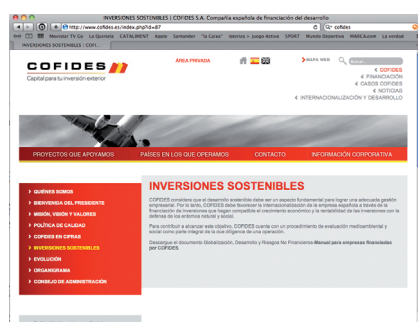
INVERSIONES SOSTENIBLES | COFIDES S.A. Compañía española de financiación del desarrollo

http://www.cofides.es/index.php?id=87

Q- cofides

Marcador TV Go | La Quiniela | CATALIMENT | Apple | Santander | "la Caixa" | Idiomas | Juego Activo | SPORT | Mundo Deportivo | MARCA.com | La verdad

INVERSIONES SOSTENIBLES | COFI...

COFIDES

Capital para tu inversión exterior

ÁREA PRIVADA

MAPA WEB

Buscar

« COFIDES
« FINANCIACIÓN
« CASOS COFIDES
« NOTICIAS
« INTERNACIONALIZACIÓN Y DESARROLLO

PROYECTOS QUE APOYAMOS | PAÍSES EN LOS QUE OPERAMOS | CONTACTO | INFORMACIÓN CORPORATIVA

» QUIÉNES SOMOS
» BIENVENIDA DEL PRESIDENTE
» MISIÓN, VISIÓN Y VALORES
» POLÍTICA DE CALIDAD
» COFIDES EN CIFRAS
» INVERSIONES SOSTENIBLES
» EVOLUCIÓN
» ORGANIGRAMA
» CONSEJO DE ADMINISTRACIÓN

INVERSIONES SOSTENIBLES

COFIDES considera que el desarrollo sostenible debe ser un aspecto fundamental para lograr una adecuada gestión empresarial. Por lo tanto, COFIDES debe favorecer la internacionalización de la empresa española a través de la financiación de inversiones que hagan compatible el crecimiento económico y la rentabilidad de las inversiones con la defensa de los entornos natural y social.

Para contribuir a alcanzar este objetivo, COFIDES cuenta con un procedimiento de evaluación medioambiental y social como parte integral de la due diligence de una operación.

Descargue el documento Globalización, Desarrollo y Riesgos No Financieros-Manual para empresas financiadas por COFIDES.